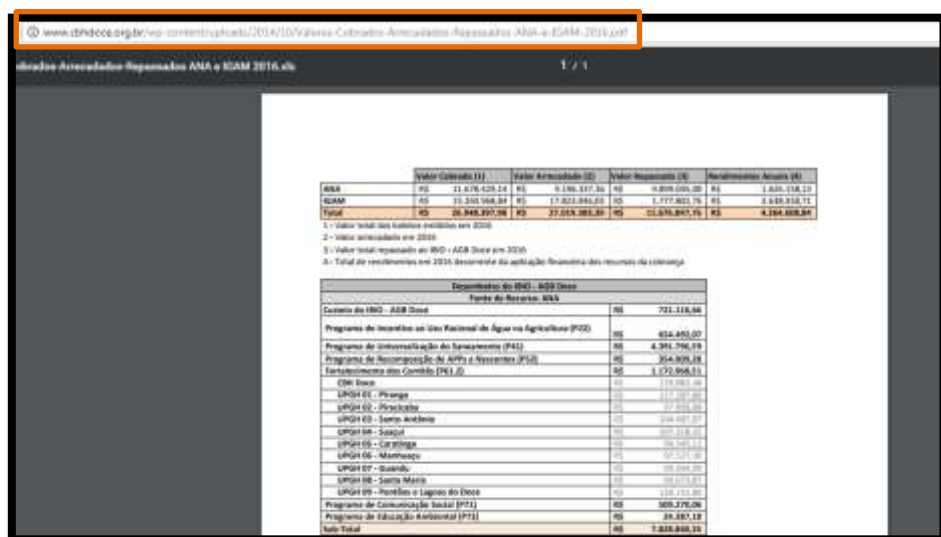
www.cbhdoce.org.br/wp-content/uploads/2014/10/Valores-Cobrados-Arrecadados-Repassados-ANA-e-IGAM-2016.pdf

obrados-Arrecadados-Repassados ANA e IGAM 2016.xls

1 / 1

| | Valor Cobrado (1) | Valor Arrecadado (2) | Valor Repassado (3) | Rendimentos Anuais (4) |
|---|---|---|---|---|
| ANA | R$ 11.678.429,14 | R$ 9.196.337,36 | R$ 9.899.000,00 | R$ 1.616.158,13 |
| IGAM | R$ 15.269.968,84 | R$ 17.823.046,03 | R$ 1.777.803,75 | R$ 3.648.450,71 |
| Total | R$ 26.948.397,98 | R$ 27.019.383,39 | R$ 11.676.847,75 | R$ 4.264.608,84 |

1 - Valor total dos boletos emitidos em 2016
2 - Valor arrecadado em 2016
3 - Valor total repassado ao IBIO - AGB Doce em 2016
4 - Total de rendimentos em 2016 decorrente da aplicação financeira dos recursos da cobrança

| Dependentes do IBIO - AGB Doce | |
|---|---|
| Fonte de Recurso: ANA | |
| Custeio do IBIO - AGB Doce | R$ 721.118,66 |
| Programa de Incentivo ao Uso Racional de Água na Agricultura (P22) | R$ 454.492,07 |
| Programa de Universalização do Saneamento (P41) | R$ 4.391.796,19 |
| Programa de Recomposição de APPs e Nascentes (P52) | R$ 354.909,28 |
| Fortalecimento dos Comitês (P61.2) | R$ 1.172.958,51 |
| CBH Doce | R$ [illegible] |
| UPGH 01 - Piranga | R$ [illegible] |
| UPGH 02 - Piracicaba | R$ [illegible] |
| UPGH 03 - Santo Antônio | R$ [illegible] |
| UPGH 04 - Suaçuí | R$ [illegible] |
| UPGH 05 - Caratinga | R$ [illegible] |
| UPGH 06 - Manhuaçu | R$ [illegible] |
| UPGH 07 - Guandu | R$ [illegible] |
| UPGH 08 - Santa Maria | R$ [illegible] |
| UPGH 09 - Pontões e Lagoas do Doce | R$ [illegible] |
| Programa de Comunicação Social (P71) | R$ 309.279,06 |
| Programa de Educação Ambiental (P72) | R$ 24.187,12 |
| Sub-Total | R$ 7.828.840,15 |